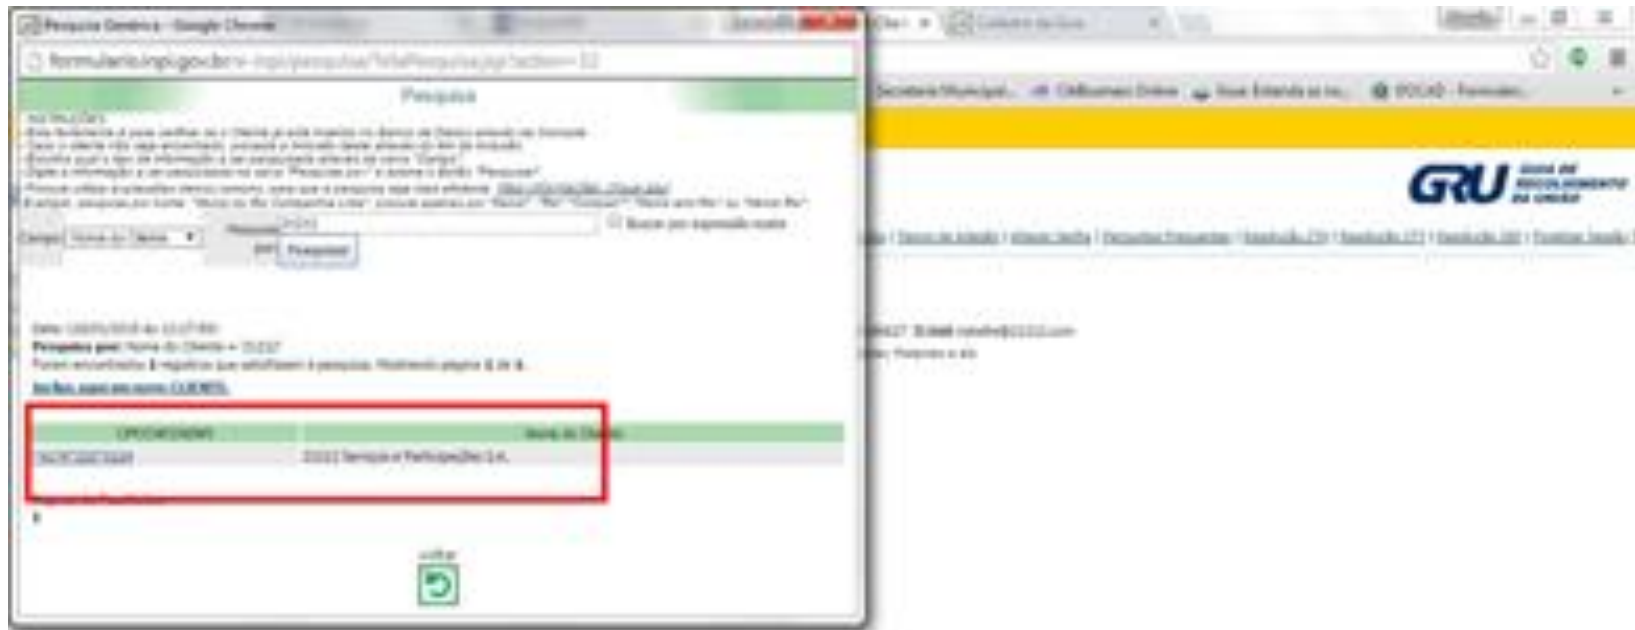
Pesquisa Genérica - Google Chrome

formulario.inpi.gov.br/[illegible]

Pesquisa

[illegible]

Campo: Nome do Cliente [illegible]

Pesquisar

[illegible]

Pesquisa por: Nome do Cliente = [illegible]

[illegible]

| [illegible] | Nome do Cliente |
|---|---|
| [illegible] | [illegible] Serviços e Participações S.A. |

voltar

GRU GUIA DE RECOLHIMENTO DA UNIÃO

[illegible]